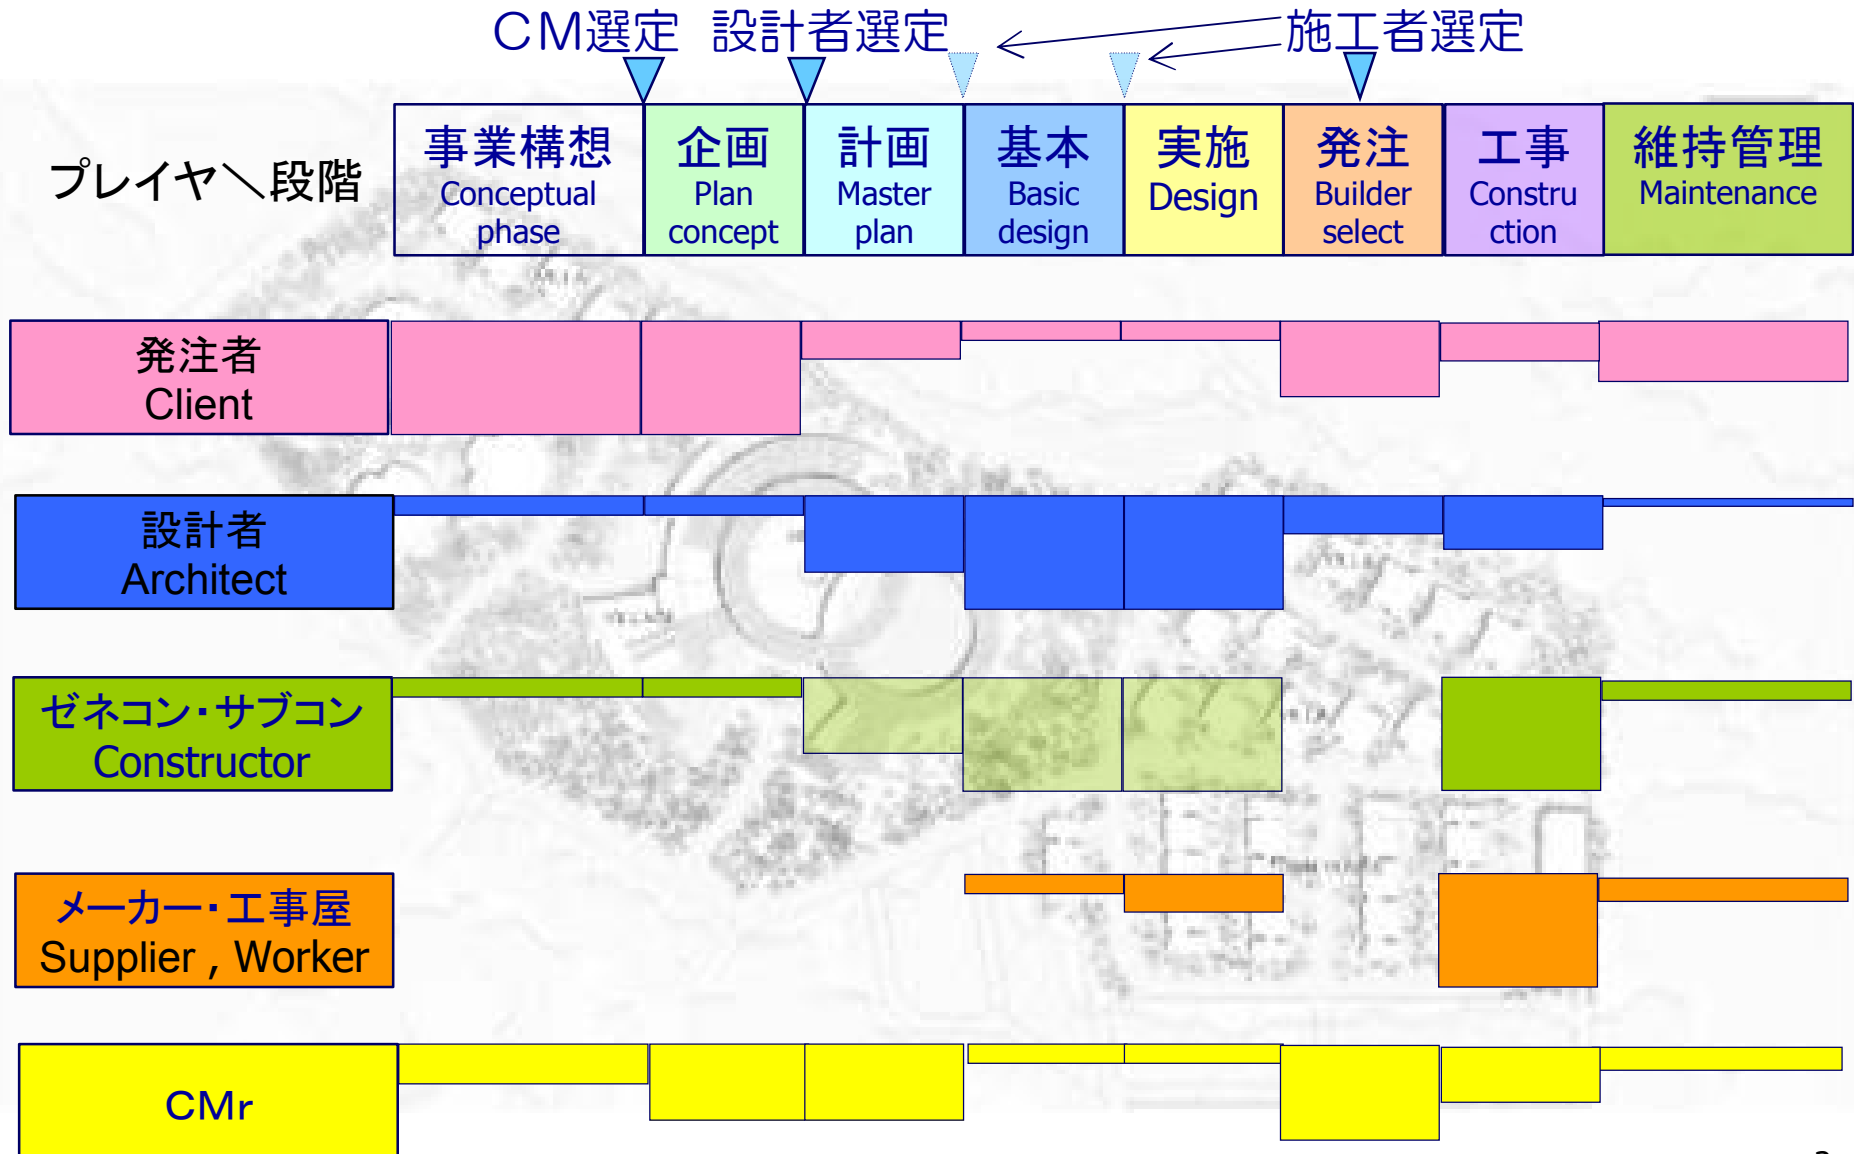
ＣＭ選定　設計者選定　施工者選定

プレイヤ＼段階

| 事業構想 Conceptual phase | 企画 Plan concept | 計画 Master plan | 基本 Basic design | 実施 Design | 発注 Builder select | 工事 Construction | 維持管理 Maintenance |
|---|---|---|---|---|---|---|---|

発注者
Client

設計者
Architect

ゼネコン・サブコン
Constructor

メーカー・工事屋
Supplier , Worker

CMr